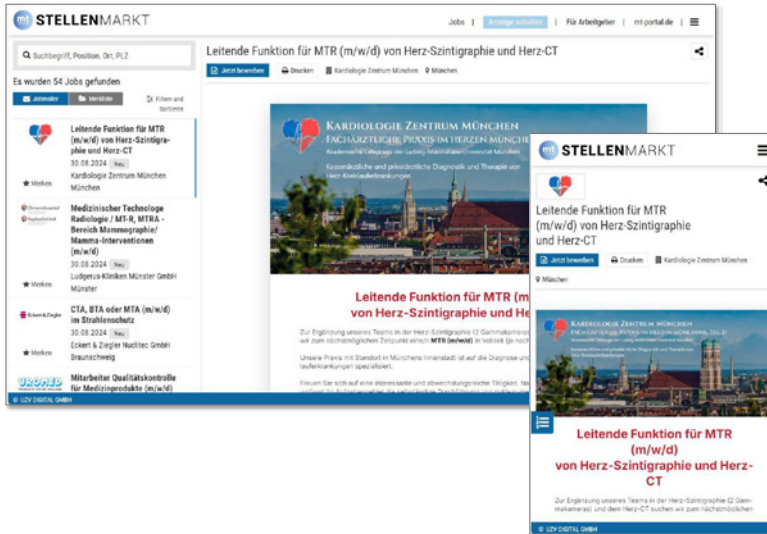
mt STELLENMARKT

Jobs | Anzeige schalten | Für Arbeitgeber | mt-portal.de

Suchbegriff, Position, Ort, PLZ

Es wurden 54 Jobs gefunden

Jobmailer | Merkliste | Filtern und Sortieren

Leitende Funktion für MTR (m/w/d) von Herz-Szintigraphie und Herz-CT
30.08.2024 Neu
Kardiologie Zentrum München
München
Merken

Medizinischer Technologe Radiologie / MT-R, MTRA - Bereich Mammographie/ Mamma-Interventionen (m/w/d)
30.08.2024 Neu
Ludgerus-Kliniken Münster GmbH
Münster
Merken

CTA, BTA oder MTA (m/w/d) im Strahlenschutz
30.08.2024 Neu
Eckert & Ziegler Nuclitec GmbH
Braunschweig
Merken

Mitarbeiter Qualitätskontrolle für Medizinprodukte (m/w/d)

© UZV DIGITAL GMBH

Leitende Funktion für MTR (m/w/d) von Herz-Szintigraphie und Herz-CT

Jetzt bewerben | Drucken | Kardiologie Zentrum München | München

KARDIOLOGIE ZENTRUM MÜNCHEN
FACHÄRZTLICHE PRAXIS IM HERZEN MÜNCHENS
Akademische Lehrpraxis der Ludwig-Maximilians-Universität München

Konsiliarärztliche und präventärztliche Diagnostik und Therapie von Herz-Kreislauferkrankungen

Leitende Funktion für MTR (m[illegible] von Herz-Szintigraphie und He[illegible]

Zur Ergänzung unseres Teams in der Herz-Szintigraphie (2 Gammakameras) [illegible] wir zum nächstmöglichen Zeitpunkt einen MTR (m/w/d) in Vollzeit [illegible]

Unsere Praxis mit Standort in Münchens Innenstadt ist auf die Diagnose und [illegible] lauferkrankungen spezialisiert.

Freuen Sie sich auf eine interessante und abwechslungsreiche Tätigkeit. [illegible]

mt STELLENMARKT

Leitende Funktion für MTR (m/w/d) von Herz-Szintigraphie und Herz-CT

Jetzt bewerben | Drucken | Kardiologie Zentrum München
München

KARDIOLOGIE ZENTRUM MÜNCHEN

Leitende Funktion für MTR (m/w/d) von Herz-Szintigraphie und Herz-CT

Zur Ergänzung unseres Teams in der Herz-Szintigraphie (2 Gammakameras) und dem Herz-CT suchen wir zum nächstmöglichen

© UZV DIGITAL GMBH